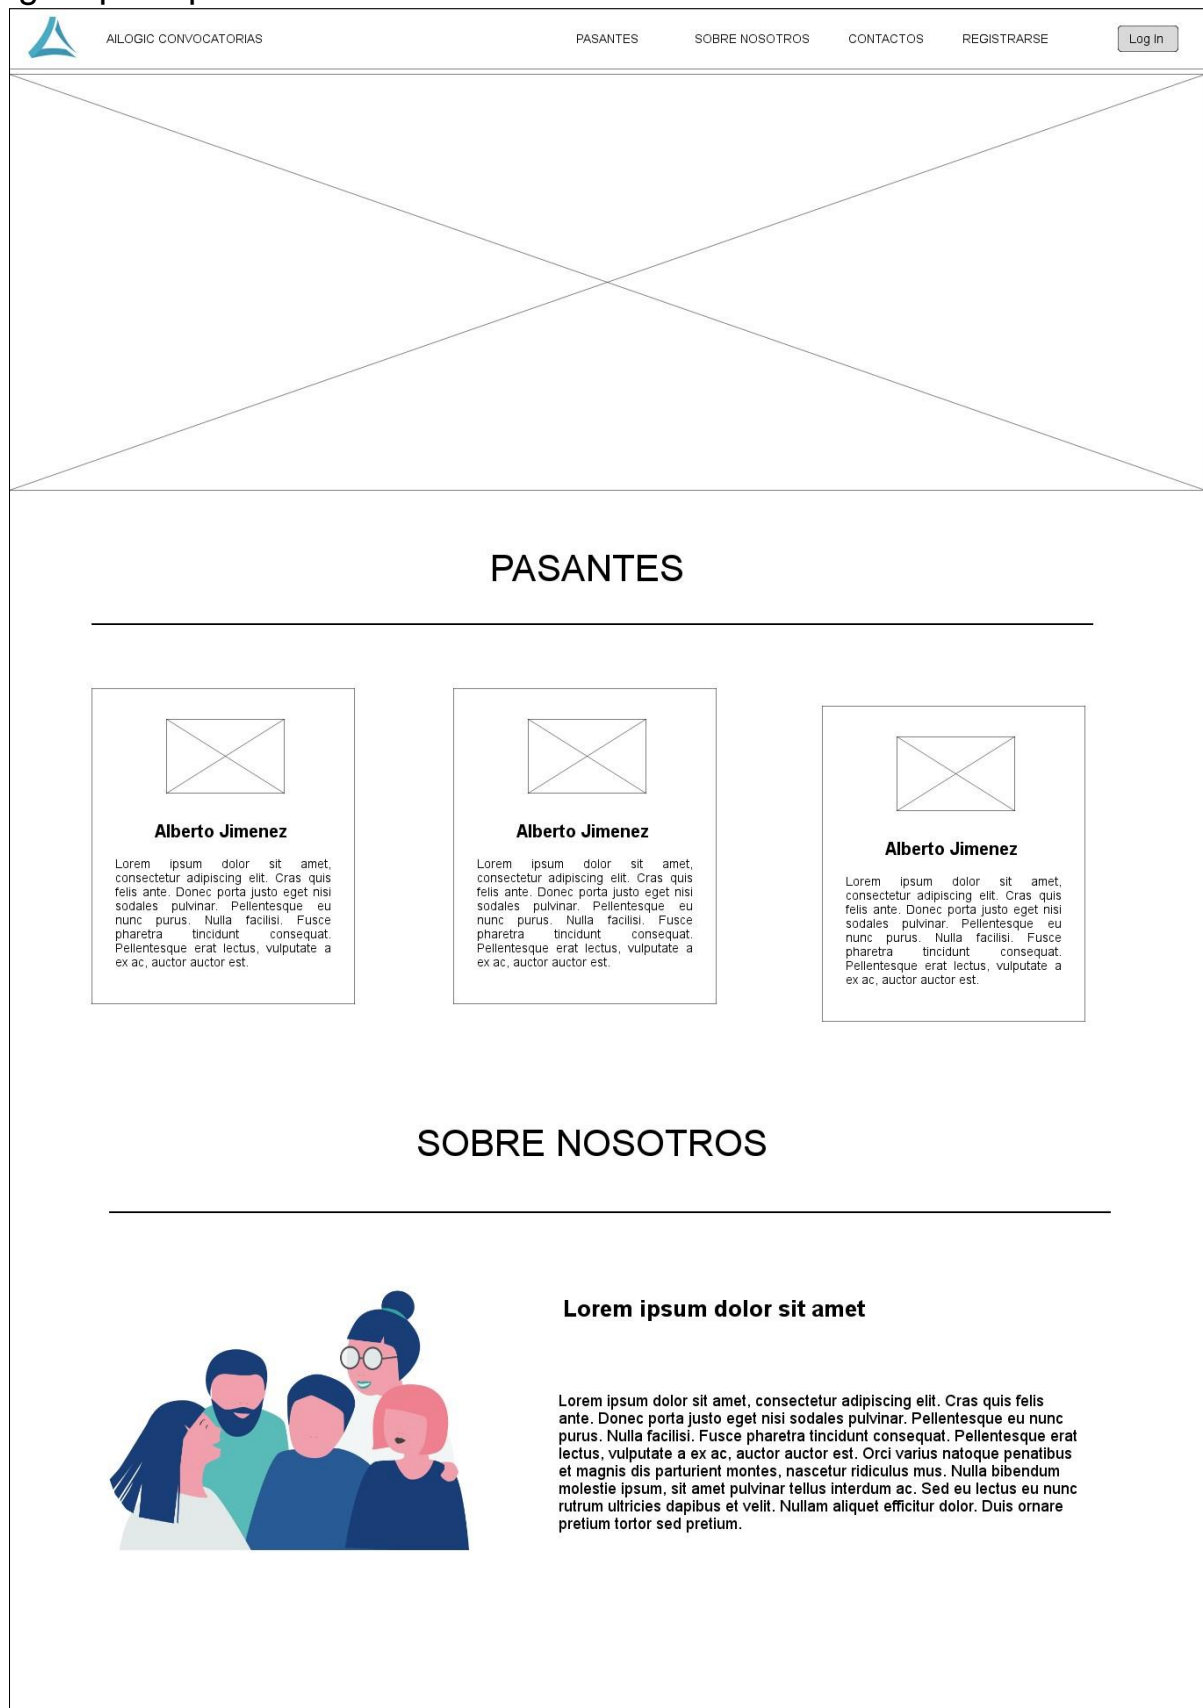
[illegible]

AILOGIC CONVOCATORIAS

PASANTES SOBRE NOSOTROS CONTACTOS REGISTRARSE Log In

PASANTES

Alberto Jimenez

Lorem ipsum dolor sit amet, consectetur adipiscing elit. Cras quis felis ante. Donec porta justo eget nisi sodales pulvinar. Pellentesque eu nunc purus. Nulla facilisi. Fusce pharetra tincidunt consequat. Pellentesque erat lectus, vulputate a ex ac, auctor auctor est.

Alberto Jimenez

Lorem ipsum dolor sit amet, consectetur adipiscing elit. Cras quis felis ante. Donec porta justo eget nisi sodales pulvinar. Pellentesque eu nunc purus. Nulla facilisi. Fusce pharetra tincidunt consequat. Pellentesque erat lectus, vulputate a ex ac, auctor auctor est.

Alberto Jimenez

Lorem ipsum dolor sit amet, consectetur adipiscing elit. Cras quis felis ante. Donec porta justo eget nisi sodales pulvinar. Pellentesque eu nunc purus. Nulla facilisi. Fusce pharetra tincidunt consequat. Pellentesque erat lectus, vulputate a ex ac, auctor auctor est.

SOBRE NOSOTROS

Lorem ipsum dolor sit amet

Lorem ipsum dolor sit amet, consectetur adipiscing elit. Cras quis felis ante. Donec porta justo eget nisi sodales pulvinar. Pellentesque eu nunc purus. Nulla facilisi. Fusce pharetra tincidunt consequat. Pellentesque erat lectus, vulputate a ex ac, auctor auctor est. Orci varius natoque penatibus et magnis dis parturient montes, nascetur ridiculus mus. Nulla bibendum molestie ipsum, sit amet pulvinar tellus interdum ac. Sed eu lectus eu nunc rutrum ultricies dapibus et velit. Nullam aliquet efficitur dolor. Duis ornare pretium tortor sed pretium.